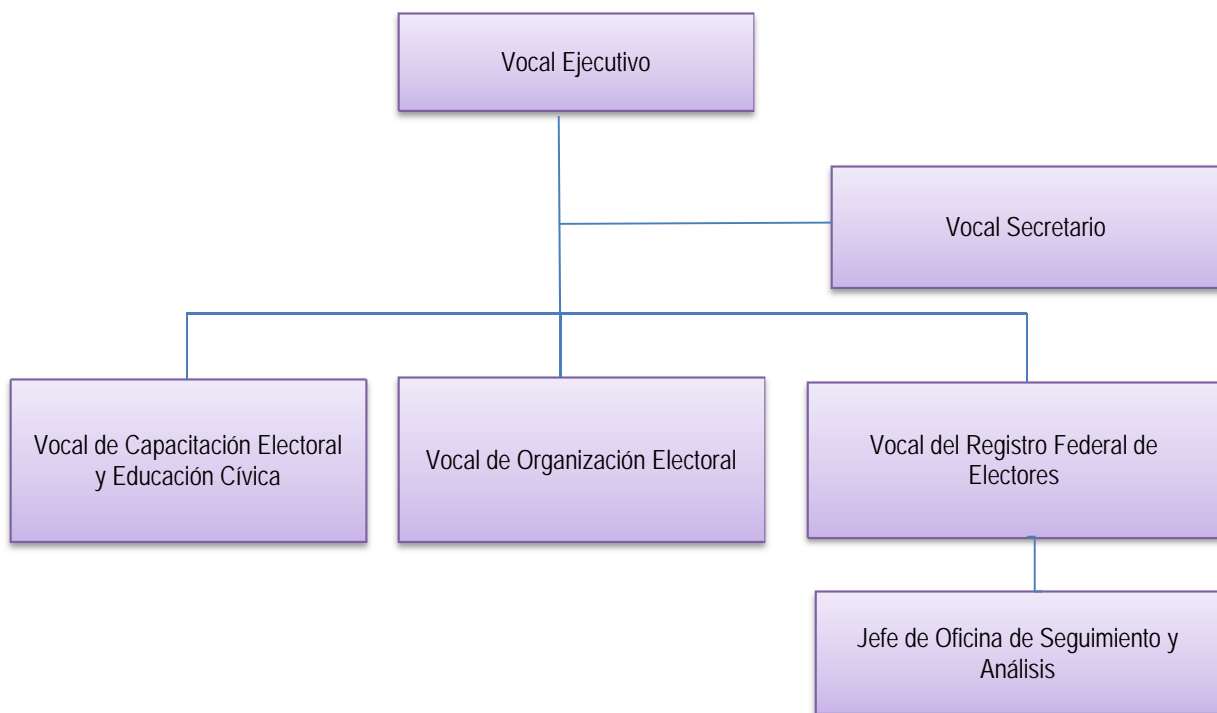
Vocal Ejecutivo

Vocal Secretario

Vocal de Capacitación Electoral y Educación Cívica

Vocal de Organización Electoral

Vocal del Registro Federal de Electores

Jefe de Oficina de Seguimiento y Análisis